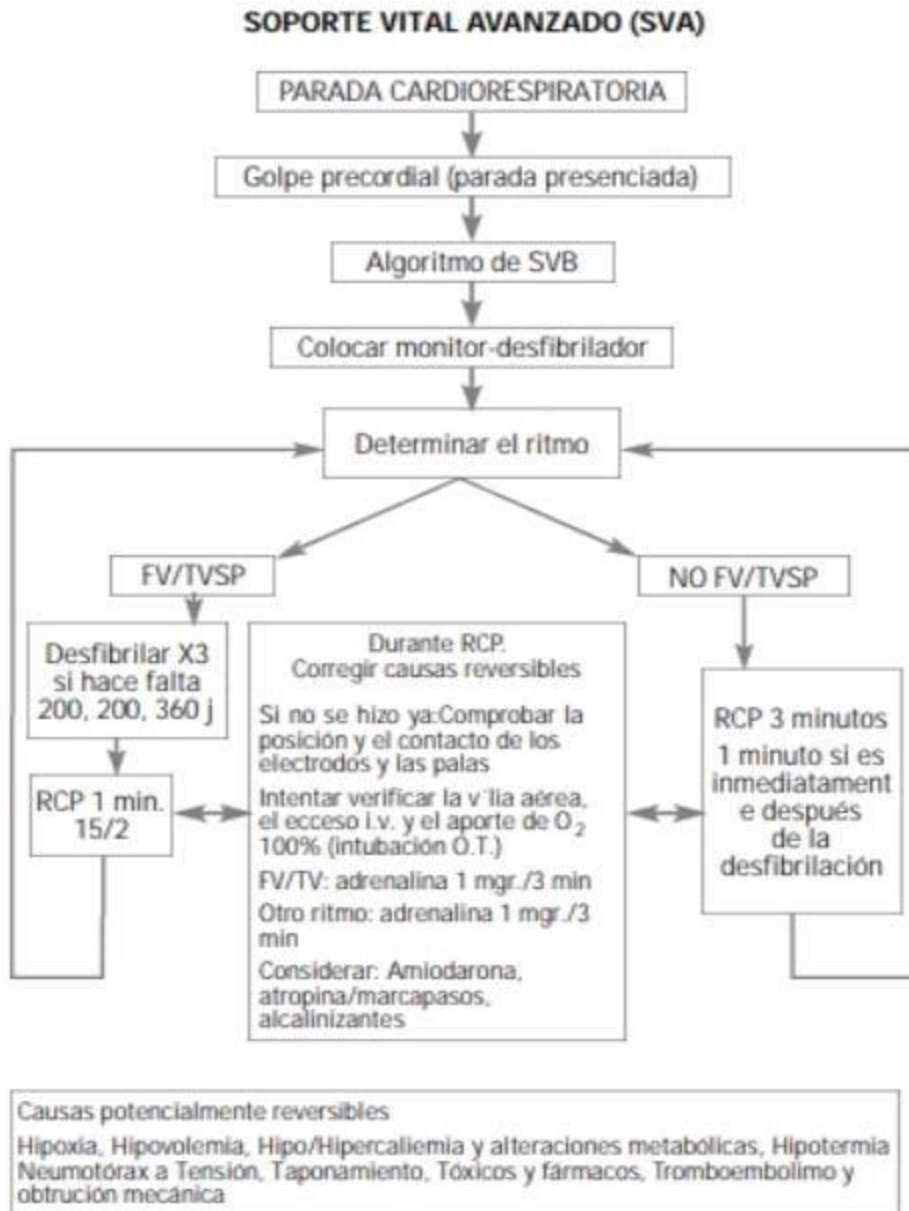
SOPORTE VITAL AVANZADO (SVA)

PARADA CARDIORESPIRATORIA

Golpe precordial (parada presenciada)

Algoritmo de SVB

Colocar monitor-desfibrilador

Determinar el ritmo

FV/TVSP

NO FV/TVSP

Desfibrilar X3 si hace falta 200, 200, 360 j

RCP 1 min. 15/2

Durante RCP. Corregir causas reversibles

Si no se hizo ya:Comprobar la posición y el contacto de los electrodos y las palas

Intentar verificar la v´lia aérea, el ecceso i.v. y el aporte de $O_2$ 100% (intubación O.T.)

FV/TV: adrenalina 1 mgr./3 min

Otro ritmo: adrenalina 1 mgr./3 min

Considerar: Amiodarona, atropina/marcapasos, alcalinizantes

RCP 3 minutos

1 minuto si es inmediatament e después de la desfibrilación

Causas potencialmente reversibles

Hipoxia, Hipovolemia, Hipo/Hipercaliemia y alteraciones metabólicas, Hipotermia Neumotórax a Tensión, Taponamiento, Tóxicos y fármacos, Tromboembolimo y obtrución mecánica